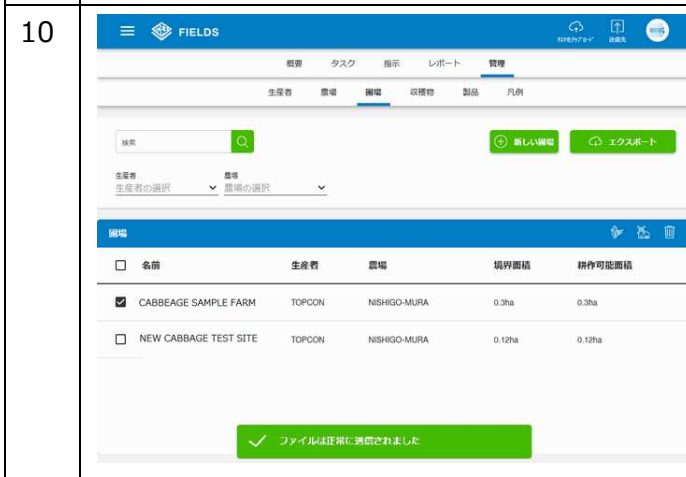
10

FIELDS

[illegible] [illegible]

概要 タスク 指示 レポート 管理

生産者 農場 圃場 収穫物 製品 凡例

検索

新しい圃場

エクスポート

生産者
生産者の選択

農場
農場の選択

圃場

| | 名前 | 生産者 | 農場 | 境界面積 | 耕作可能面積 |
|---|---|---|---|---|---|
| ☑ | CABBEAGE SAMPLE FARM | TOPCON | NISHIGO-MURA | 0.3ha | 0.3ha |
| ☐ | NEW CABBAGE TEST SITE | TOPCON | NISHIGO-MURA | 0.12ha | 0.12ha |

ファイルは正常に送信されました